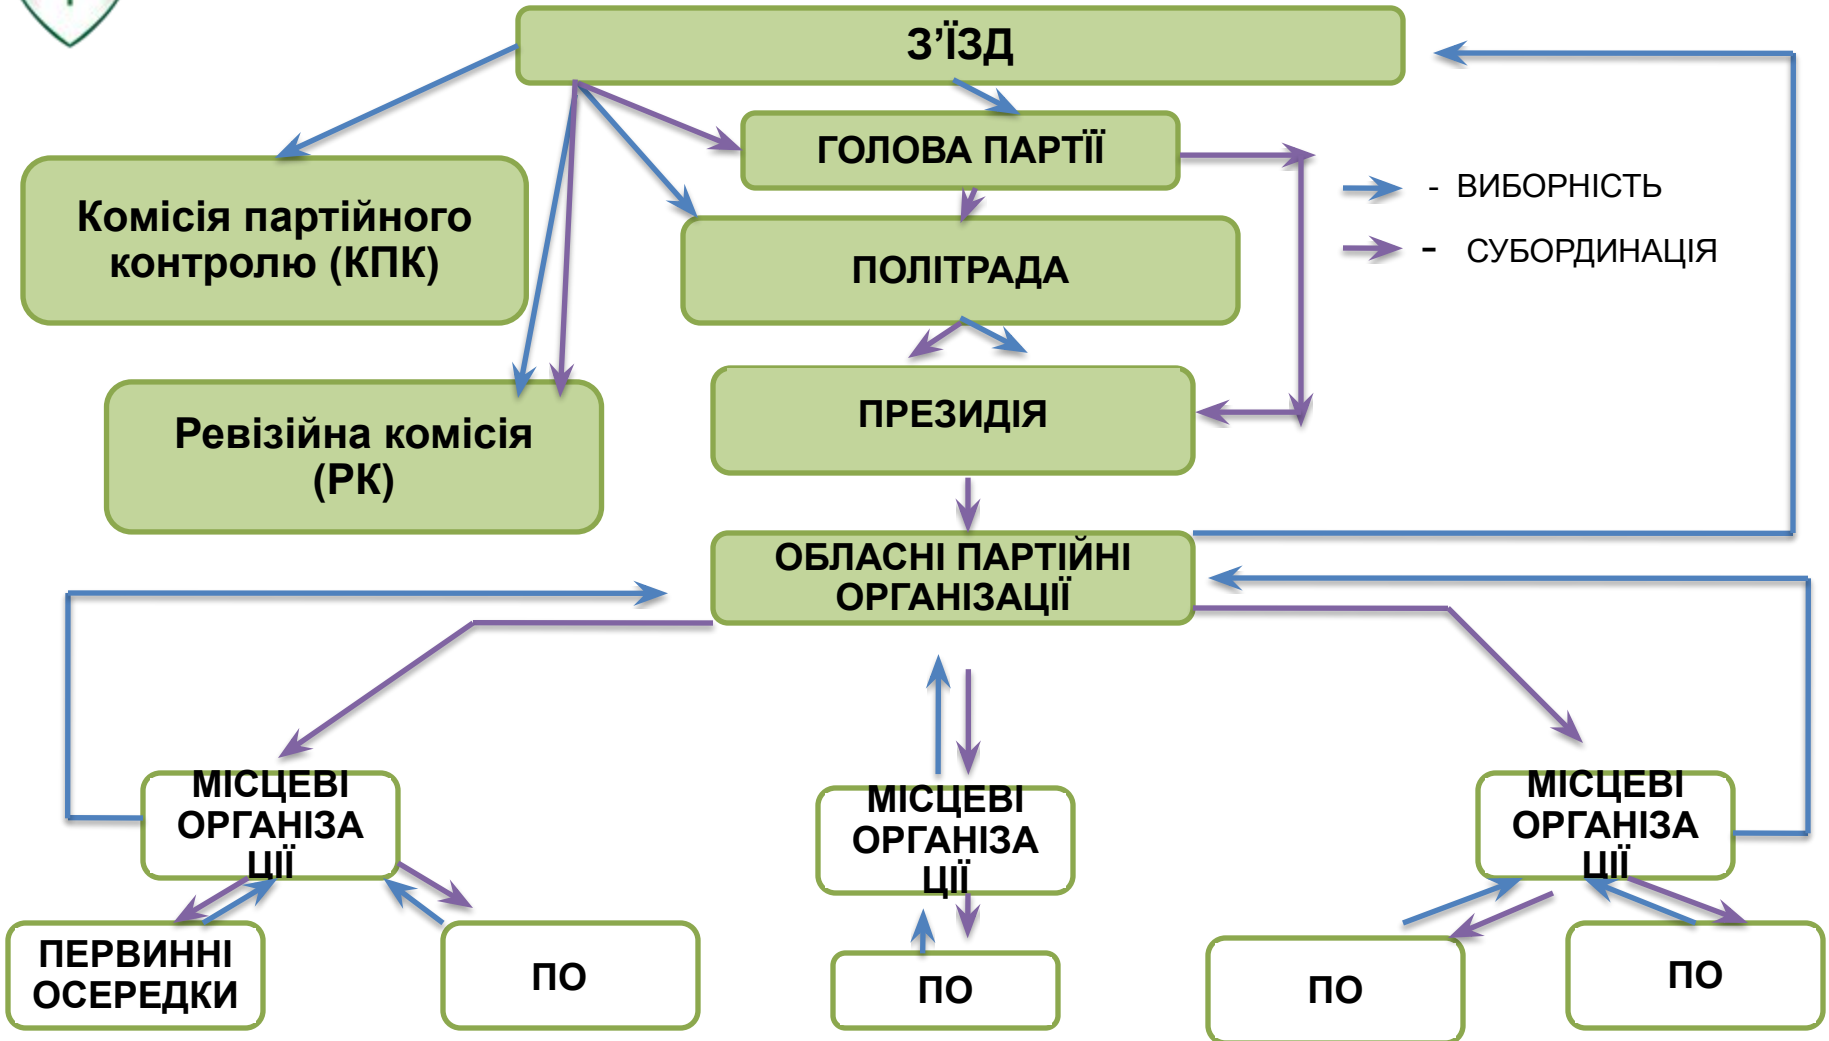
З'ЇЗД

ГОЛОВА ПАРТІЇ

- ВИБОРНІСТЬ

- СУБОРДИНАЦІЯ

Комісія партійного контролю (КПК)

ПОЛІТРАДА

Ревізійна комісія (РК)

ПРЕЗИДІЯ

ОБЛАСНІ ПАРТІЙНІ ОРГАНІЗАЦІЇ

МІСЦЕВІ ОРГАНІЗА ЦІЇ

МІСЦЕВІ ОРГАНІЗА ЦІЇ

МІСЦЕВІ ОРГАНІЗА ЦІЇ

ПЕРВИННІ ОСЕРЕДКИ

ПО

ПО

ПО

ПО